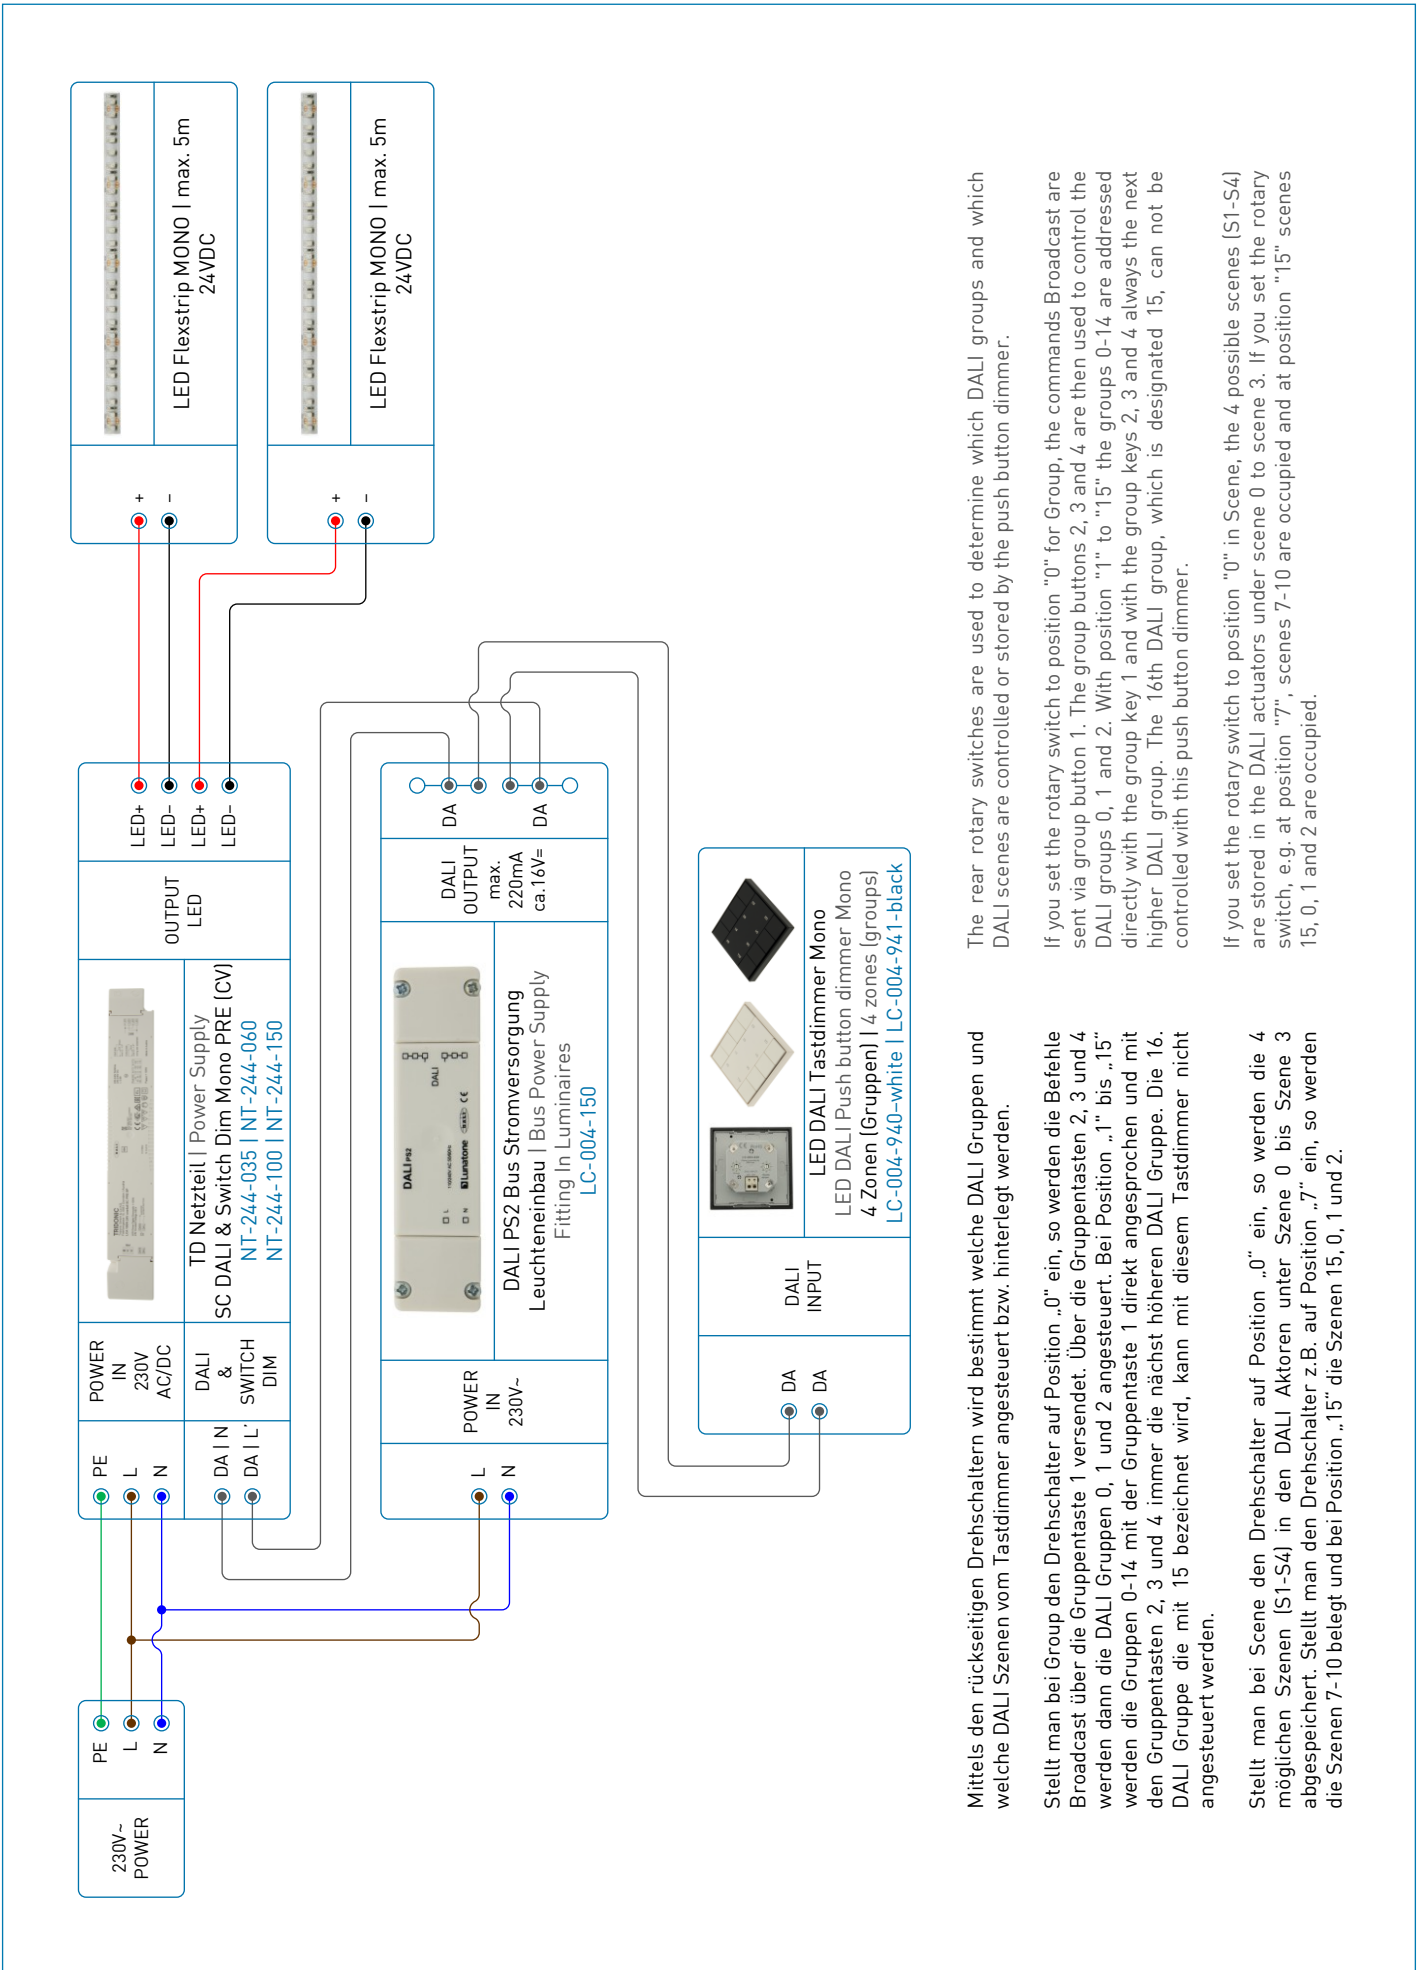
LED Flexstrip MONO | max. 5m
24VDC

+
-

LED Flexstrip MONO | max. 5m
24VDC

+
-

LED+
LED-
LED+
LED-

OUTPUT
LED

TD Netzteil | Power Supply
SC DALI & Switch Dim Mono PRE (CV)
NT-244-035 | NT-244-060
NT-244-100 | NT-244-150

POWER
IN
230V
AC/DC

DALI
&
SWITCH
DIM

PE
L
N
DA I N
DA I L'

DA
DA

DALI
OUTPUT
max.
220mA
ca.16V=

DALI PS2 Bus Stromversorgung
Leuchteneinbau | Bus Power Supply
Fitting In Luminaires
LC-004-150

POWER
IN
230V~

L
N

LED DALI Tastdimmer Mono
LED DALI Push button dimmer Mono
4 Zonen (Gruppen) | 4 zones (groups)
LC-004-940-white | LC-004-941-black

DALI
INPUT

DA
DA

PE
L
N

230V~
POWER

The rear rotary switches are used to determine which DALI groups and which DALI scenes are controlled or stored by the push button dimmer.

If you set the rotary switch to position "0" for Group, the commands Broadcast are sent via group button 1. The group buttons 2, 3 and 4 are then used to control the DALI groups 0, 1 and 2. With position "1" to "15" the groups 0-14 are addressed directly with the group key 1 and with the group keys 2, 3 and 4 always the next higher DALI group. The 16th DALI group, which is designated 15, can not be controlled with this push button dimmer.

If you set the rotary switch to position "0" in Scene, the 4 possible scenes (S1-S4) are stored in the DALI actuators under scene 0 to scene 3. If you set the rotary switch, e.g. at position "7", scenes 7-10 are occupied and at position "15" scenes 15, 0, 1 and 2 are occupied.

Mittels den rückseitigen Drehschaltern wird bestimmt welche DALI Gruppen und welche DALI Szenen vom Tastdimmer angesteuert bzw. hinterlegt werden.

Stellt man bei Group den Drehschalter auf Position „0" ein, so werden die Befehle Broadcast über die Gruppentaste 1 versendet. Über die Gruppentasten 2, 3 und 4 werden dann die DALI Gruppen 0, 1 und 2 angesteuert. Bei Position „1" bis „15" werden die Gruppen 0-14 mit der Gruppentaste 1 direkt angesprochen und mit den Gruppentasten 2, 3 und 4 immer die nächst höheren DALI Gruppe. Die 16. DALI Gruppe die mit 15 bezeichnet wird, kann mit diesem Tastdimmer nicht angesteuert werden.

Stellt man bei Scene den Drehschalter auf Position „0" ein, so werden die 4 möglichen Szenen (S1-S4) in den DALI Aktoren unter Szene 0 bis Szene 3 abgespeichert. Stellt man den Drehschalter z.B. auf Position „7" ein, so werden die Szenen 7-10 belegt und bei Position „15" die Szenen 15, 0, 1 und 2.